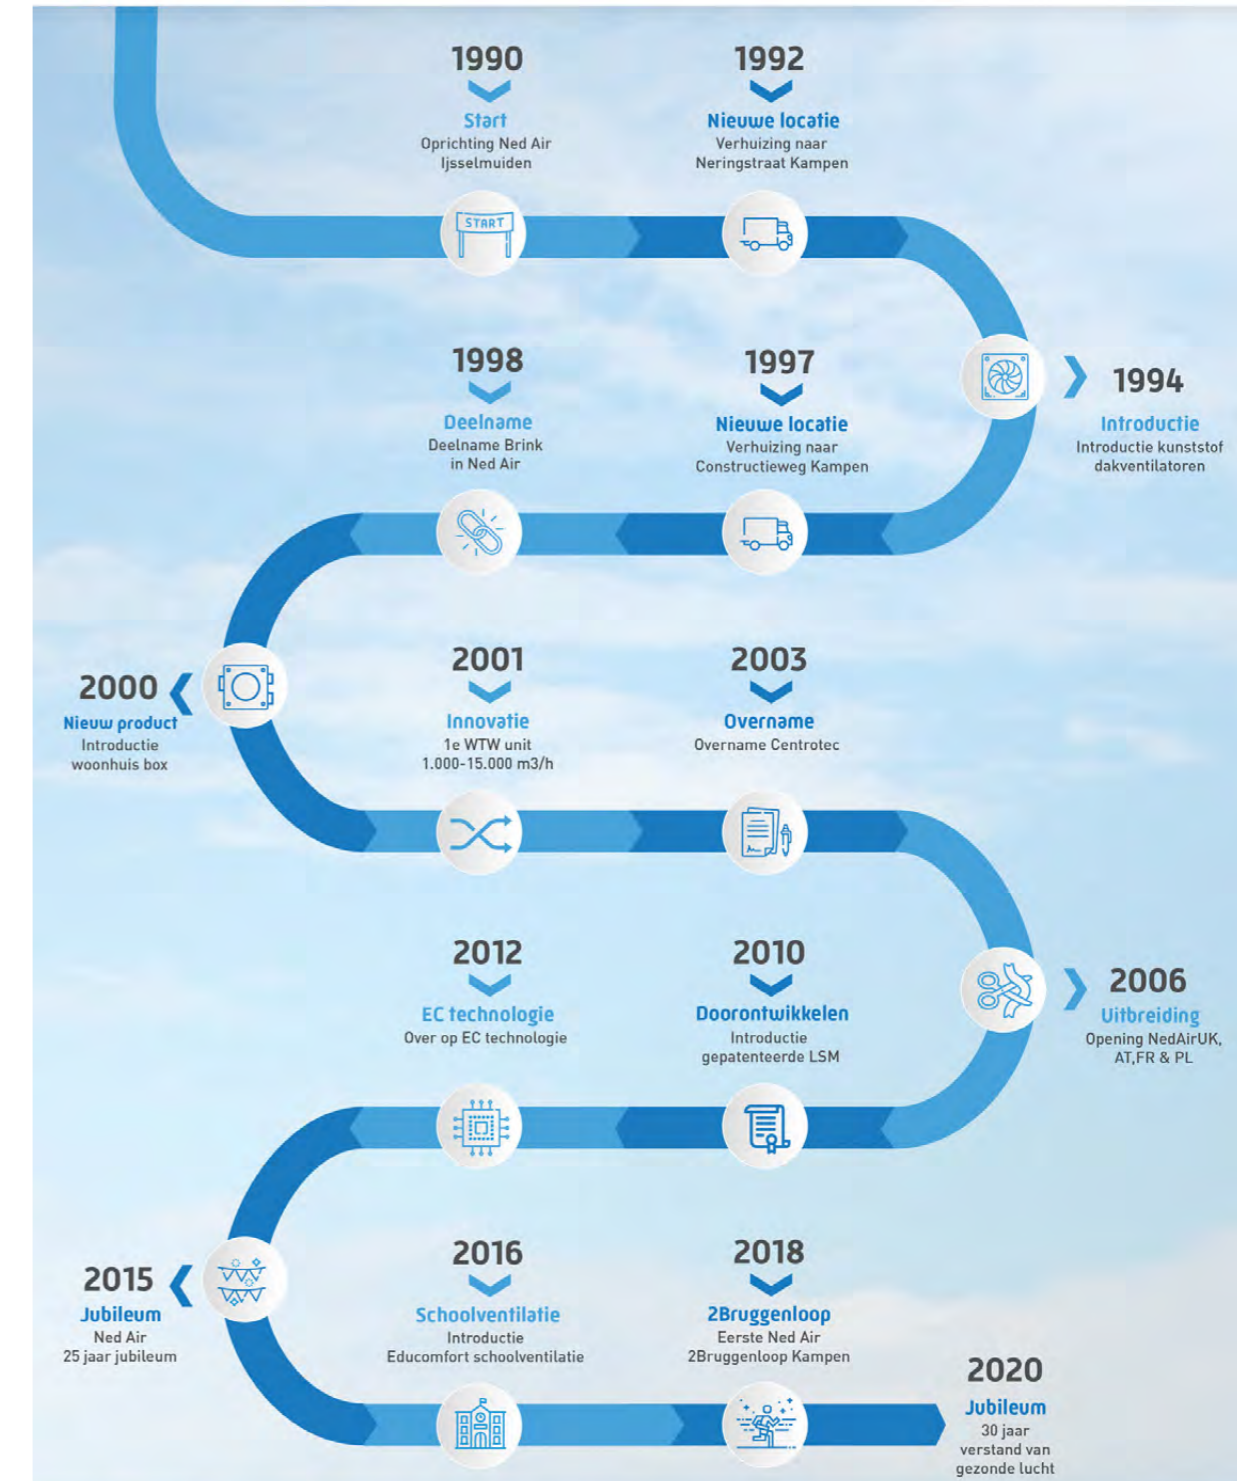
1990
Start
Oprichting Ned Air
Ijsselmuiden

1992
Nieuwe locatie
Verhuizing naar
Neringstraat Kampen

START

1994
Introductie
Introductie kunststof
dakventilatoren

1997
Nieuwe locatie
Verhuizing naar
Constructieweg Kampen

1998
Deelname
Deelname Brink
in Ned Air

2000
Nieuw product
Introductie
woonhuis box

2001
Innovatie
1e WTW unit
1.000-15.000 m3/h

2003
Overname
Overname Centrotec

2006
Uitbreiding
Opening NedAirUK,
AT,FR & PL

2010
Doorontwikkelen
Introductie
gepatenteerde LSM

2012
EC technologie
Over op EC technologie

2015
Jubileum
Ned Air
25 jaar jubileum

2016
Schoolventilatie
Introductie
Educomfort schoolventilatie

2018
2Bruggenloop
Eerste Ned Air
2Bruggenloop Kampen

2020
Jubileum
30 jaar
verstand van
gezonde lucht